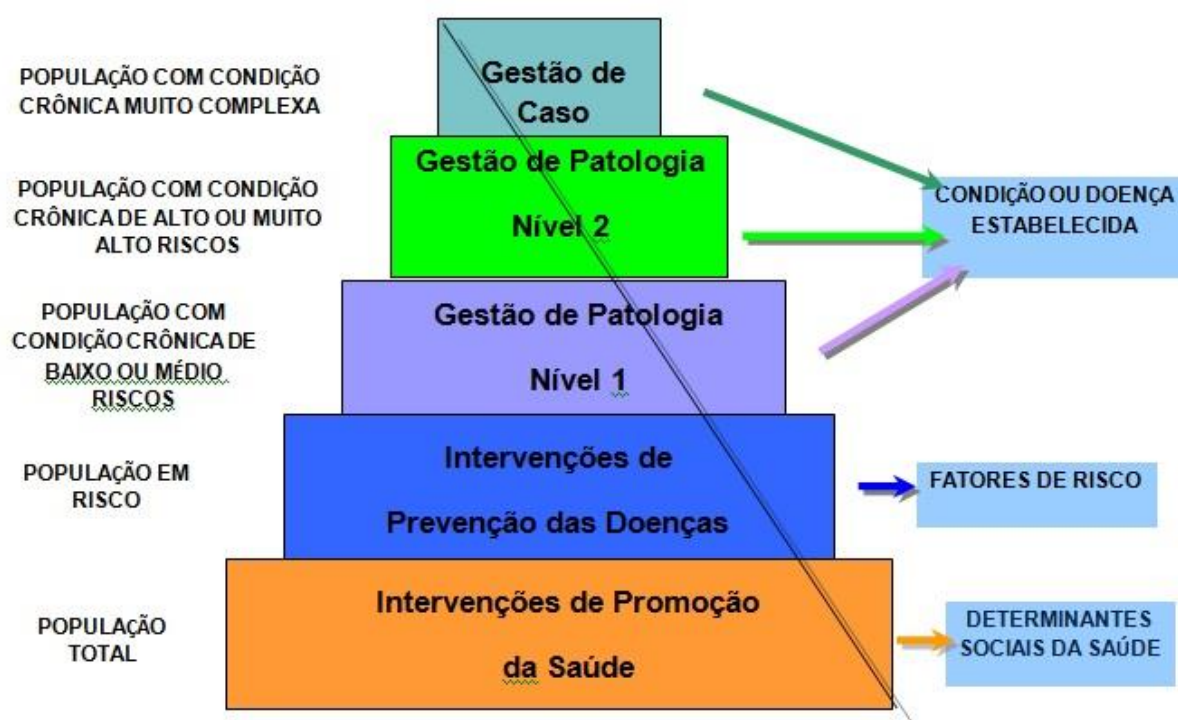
POPULAÇÃO COM CONDIÇÃO CRÔNICA MUITO COMPLEXA

Gestão de Caso

POPULAÇÃO COM CONDIÇÃO CRÔNICA DE ALTO OU MUITO ALTO RISCOS

Gestão de Patologia Nível 2

CONDIÇÃO OU DOENÇA ESTABELECIDA

POPULAÇÃO COM CONDIÇÃO CRÔNICA DE BAIXO OU MÉDIO RISCOS

Gestão de Patologia Nível 1

POPULAÇÃO EM RISCO

Intervenções de Prevenção das Doenças

FATORES DE RISCO

POPULAÇÃO TOTAL

Intervenções de Promoção da Saúde

DETERMINANTES SOCIAIS DA SAÚDE